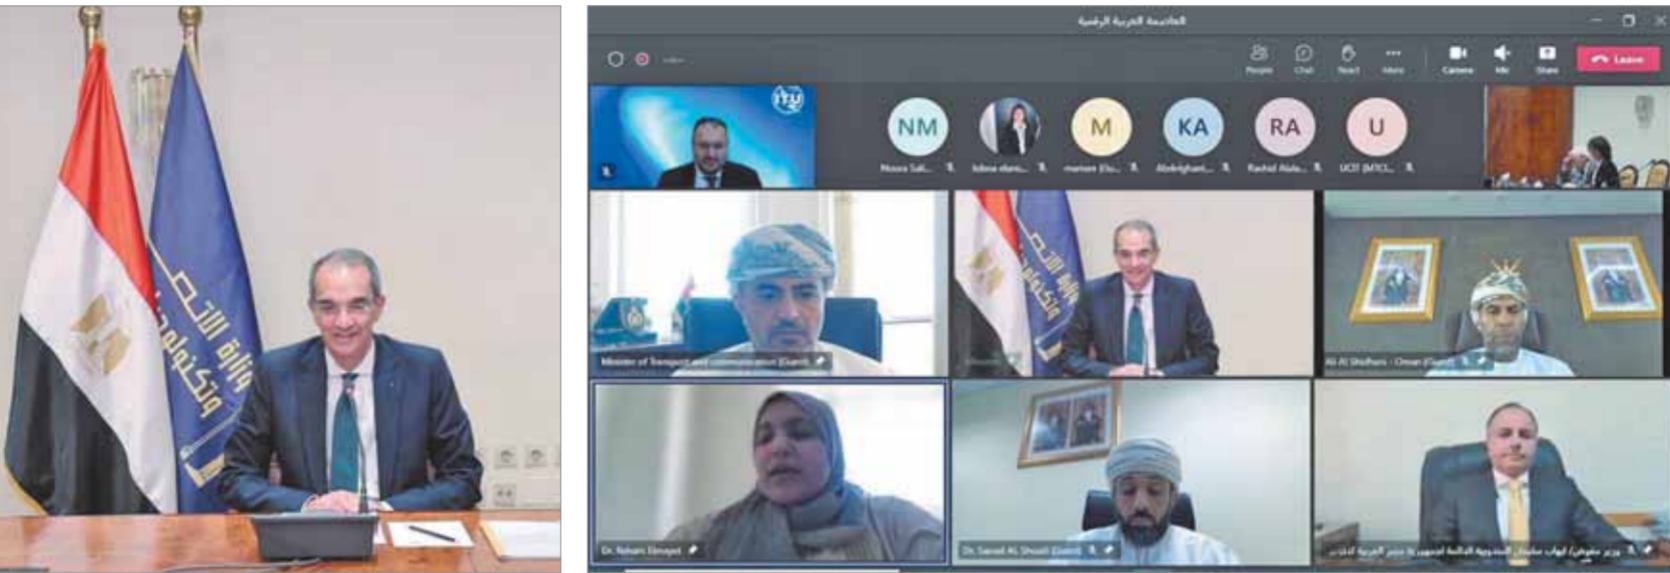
العاصمة العربية الرقمية

People Chat React More Camera Mic Share Leave

NM M KA RA U

Noura Sal... Ishna Alami... mariam Elu... Abdelghani... Rashid Alala... UCIT (MTCI...

Minister of Transport and communication (Guest)

Ali Al Shidhani - Oman (Guest)

Dr. Reham Elmaged

Dr. Saeed AL Shoaili (Guest)

وزير مفوض/ إيهاب سليمان المندوبية الدائمة لجمهورية مصر العربية لدى